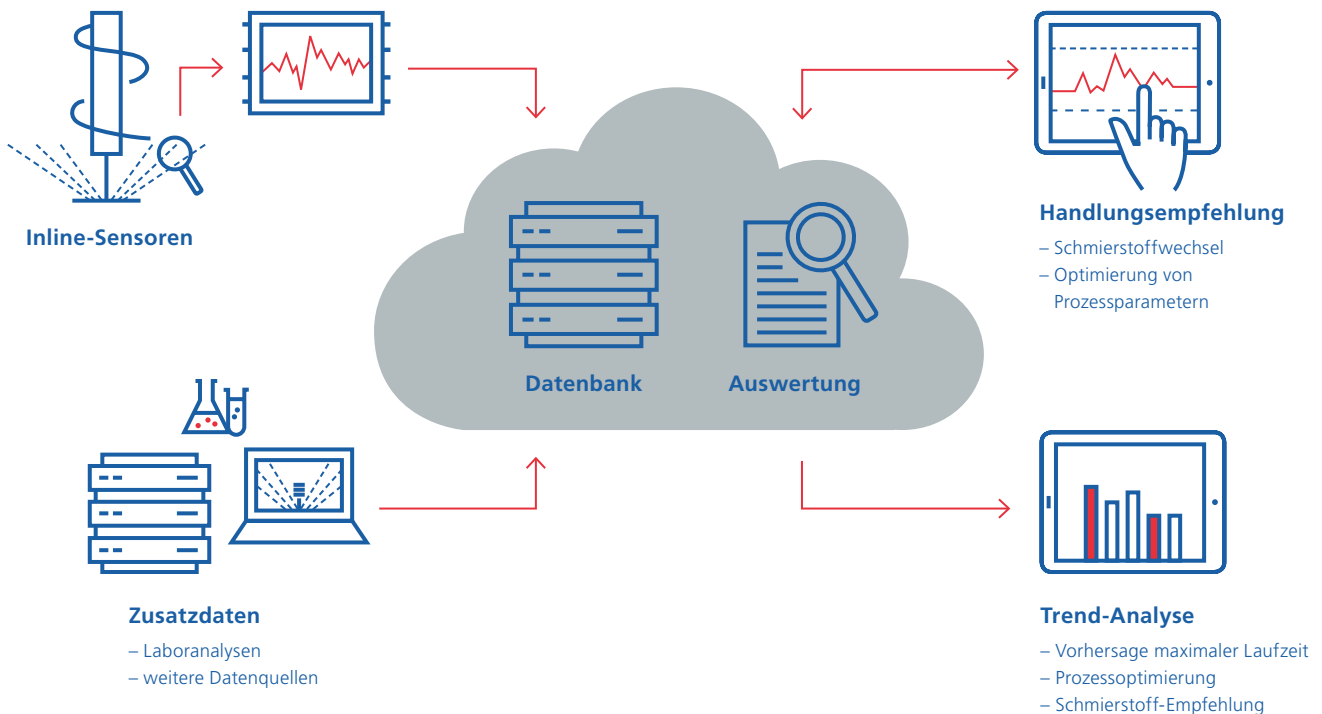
Inline-Sensoren

Datenbank

Auswertung

Handlungsempfehlung

– Schmierstoffwechsel
– Optimierung von Prozessparametern

Zusatzdaten

– Laboranalysen
– weitere Datenquellen

Trend-Analyse

– Vorhersage maximaler Laufzeit
– Prozessoptimierung
– Schmierstoff-Empfehlung